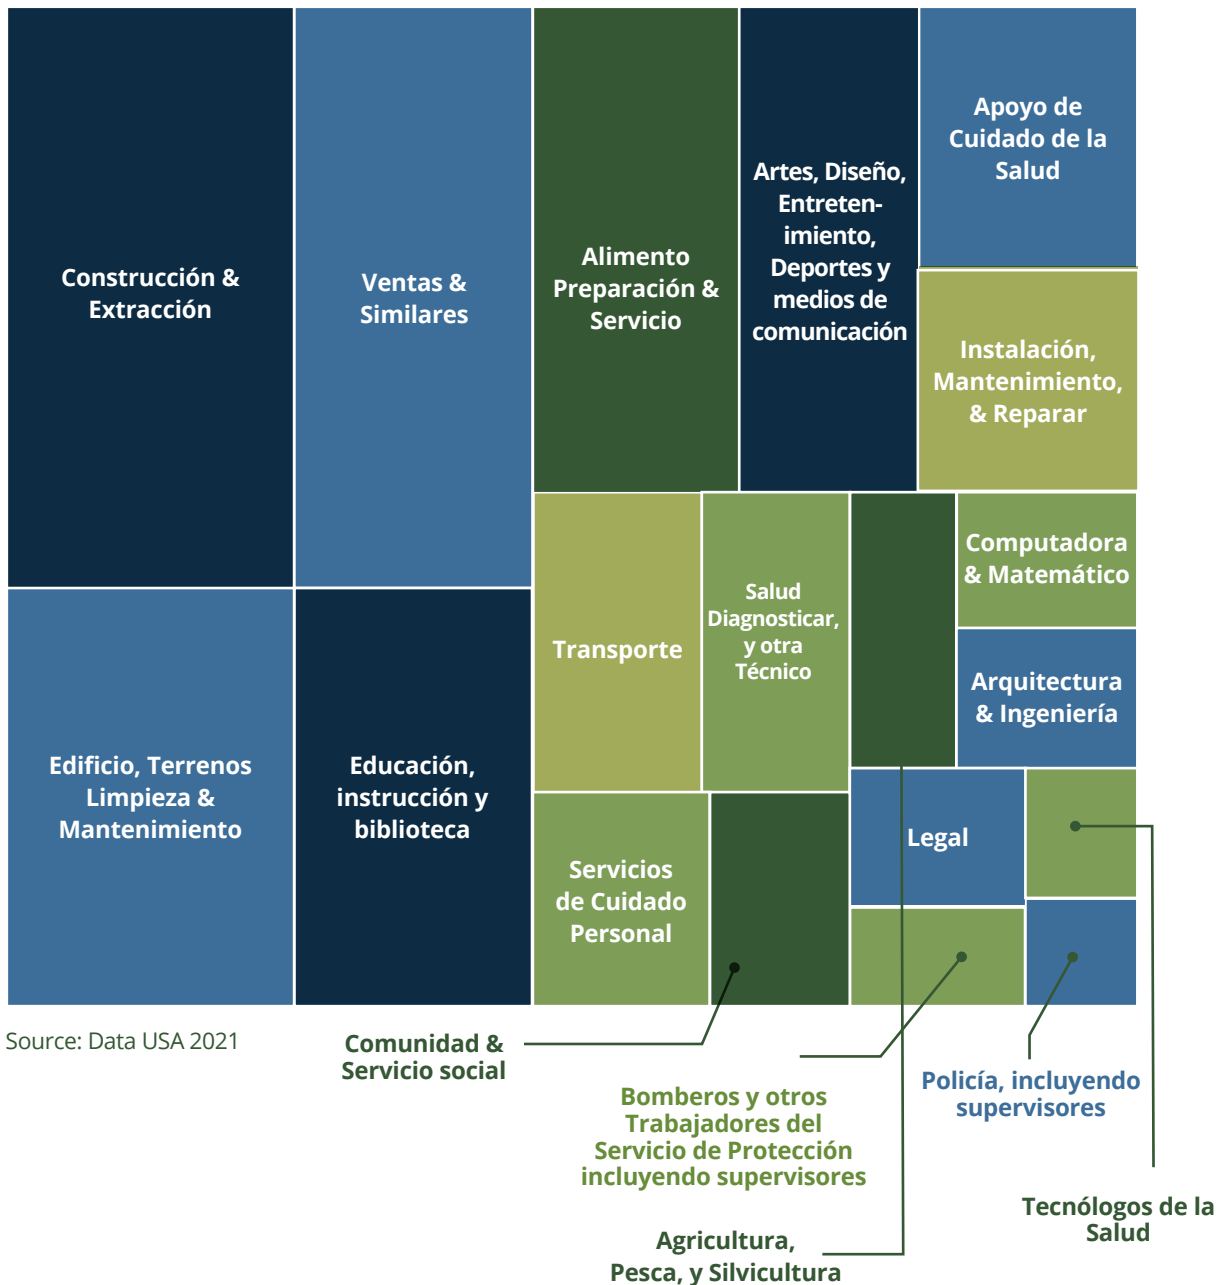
Construcción & Extracción

Ventas & Similares

Alimento Preparación & Servicio

Artes, Diseño, Entretenimiento, Deportes y medios de comunicación

Apoyo de Cuidado de la Salud

Instalación, Mantenimiento, & Reparar

Transporte

Salud Diagnosticar, y otra Técnico

Computadora & Matemático

Arquitectura & Ingeniería

Edificio, Terrenos Limpieza & Mantenimiento

Educación, instrucción y biblioteca

Servicios de Cuidado Personal

Legal

Source: Data USA 2021

Comunidad & Servicio social

Bomberos y otros Trabajadores del Servicio de Protección incluyendo supervisores

Policía, incluyendo supervisores

Tecnólogos de la Salud

Agricultura, Pesca, y Silvicultura